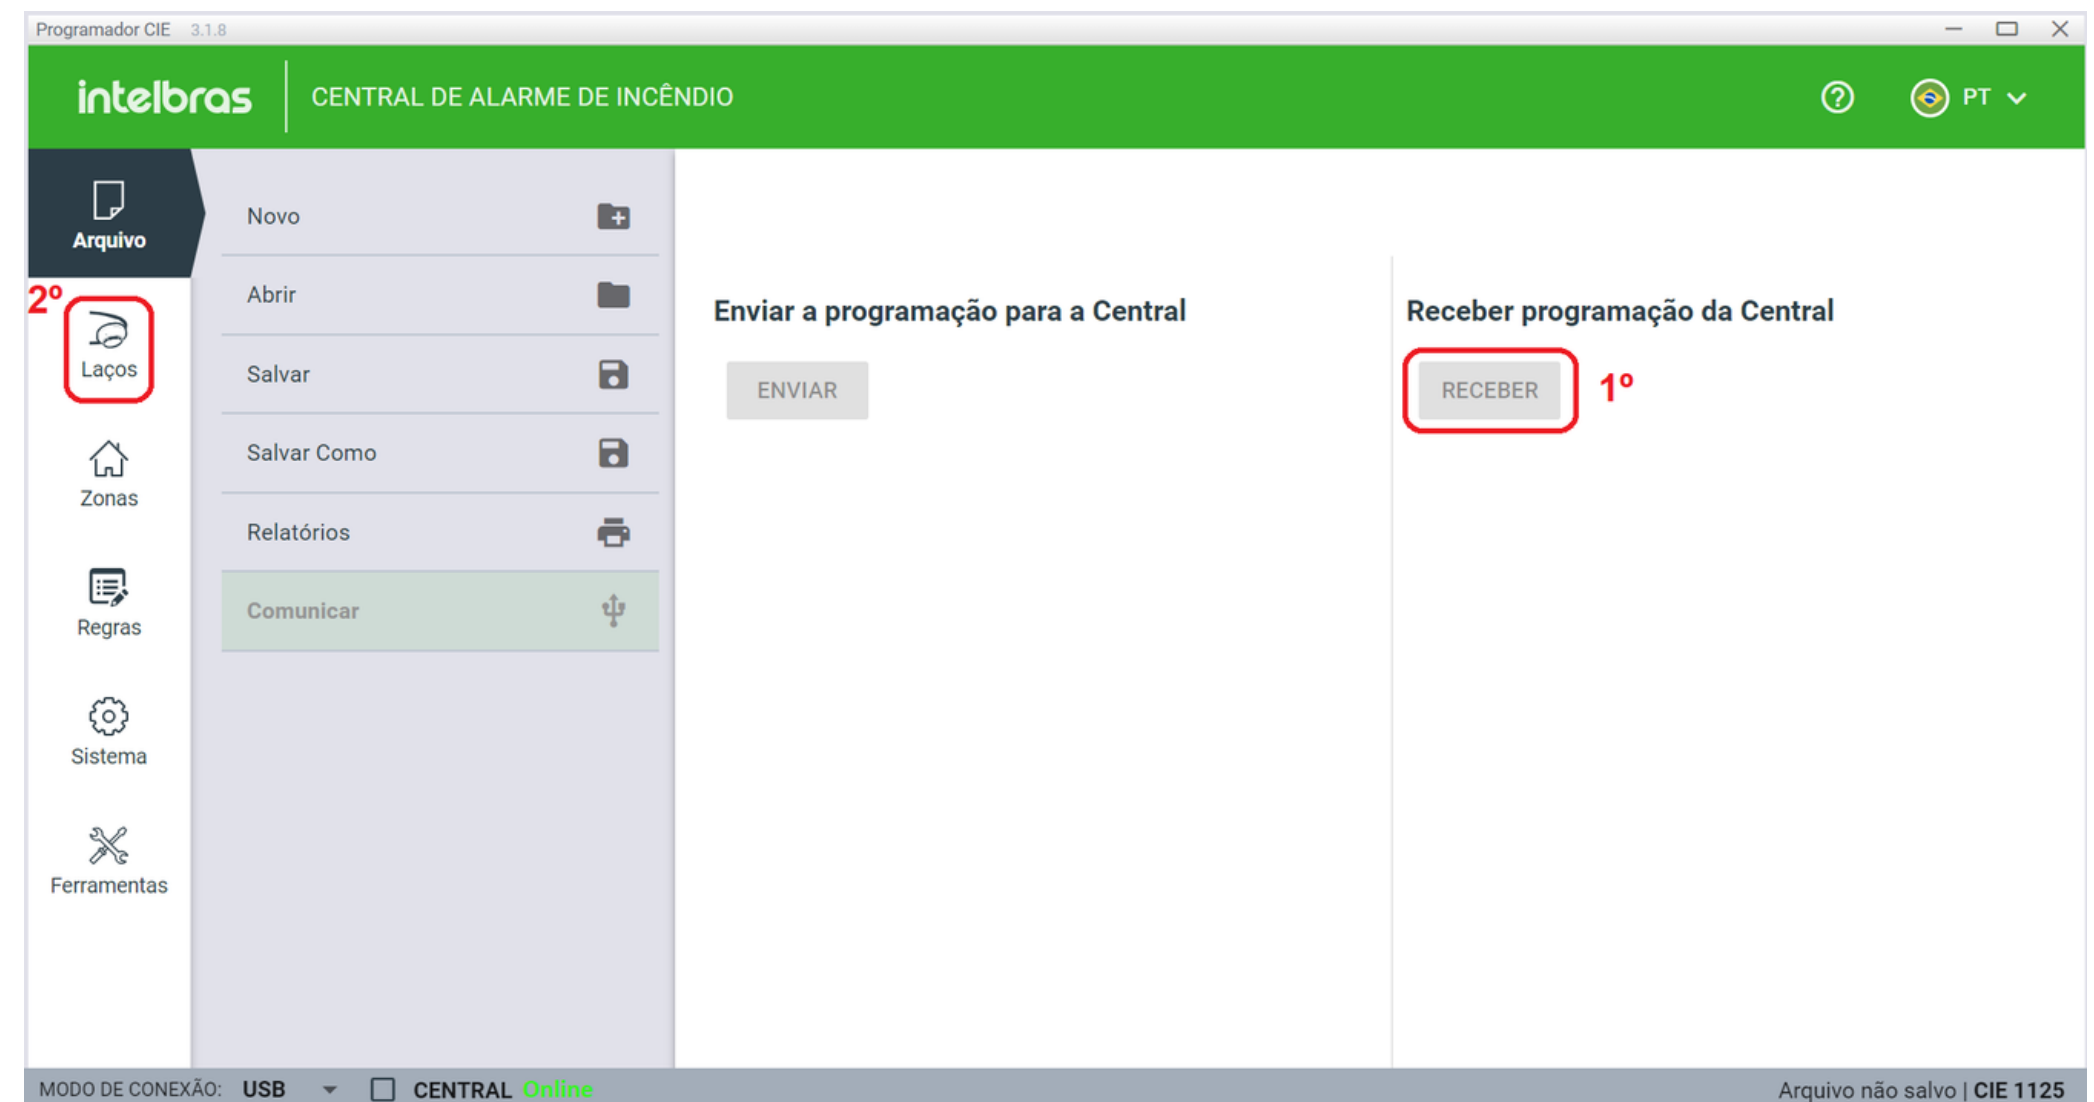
Programador CIE 3.1.8

intelbras CENTRAL DE ALARME DE INCÊNDIO

PT

Arquivo

2º

Laços

Zonas

Regras

Sistema

Ferramentas

Novo

Abrir

Salvar

Salvar Como

Relatórios

Comunicar

Enviar a programação para a Central

ENVIAR

Receber programação da Central

RECEBER

1º

MODO DE CONEXÃO: USB CENTRAL Online

Arquivo não salvo | CIE 1125